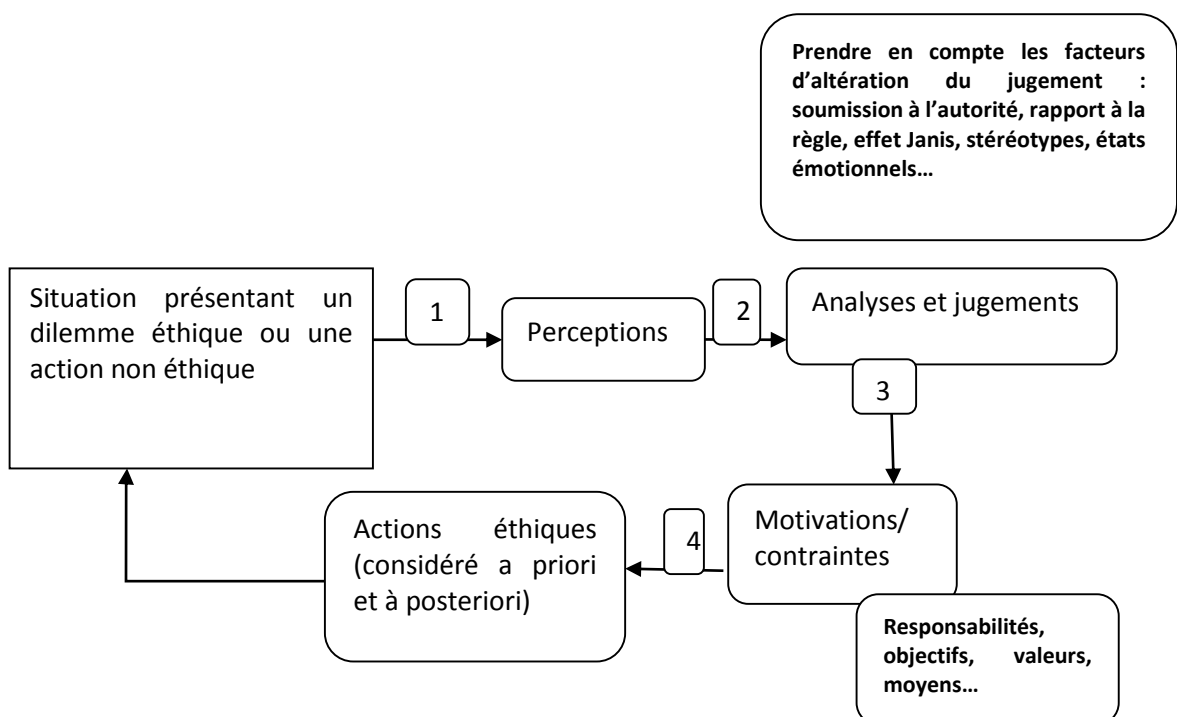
Prendre en compte les facteurs d'altération du jugement : soumission à l'autorité, rapport à la règle, effet Janis, stéréotypes, états émotionnels…

Situation présentant un dilemme éthique ou une action non éthique

1

Perceptions

2

Analyses et jugements

3

Motivations/ contraintes

Responsabilités, objectifs, valeurs, moyens…

4

Actions éthiques (considéré a priori et à posteriori)